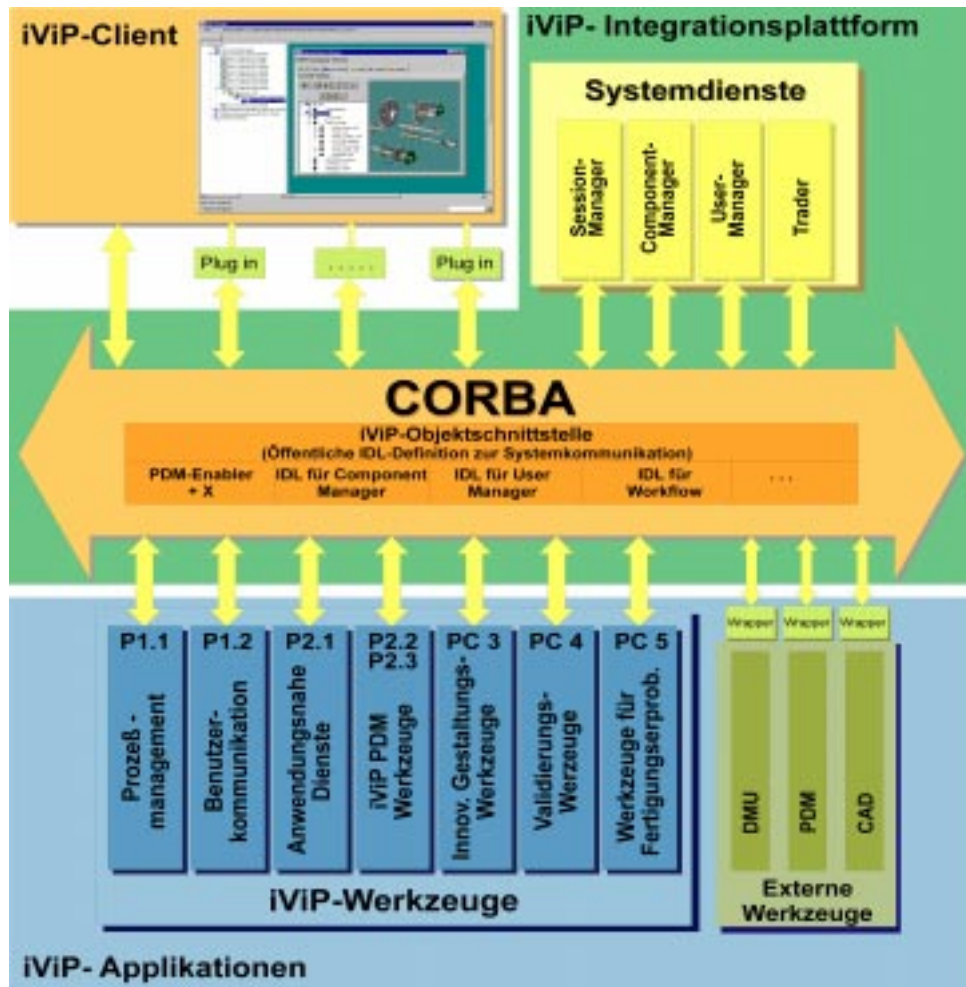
iViP-Client

iViP- Integrationsplattform

Systemdienste

Session-Manager

Component-Manager

User-Manager

Trader

Plug in

.....

Plug in

CORBA

iViP-Objektschnittstelle (Öffentliche IDL-Definition zur Systemkommunikation)

PDM-Enabler + X

IDL für Component Manager

IDL für User Manager

IDL für Workflow

...

P1.1 Prozeß - management

P1.2 Benutzer-kommunikation

P2.1 Anwendungsnahe Dienste

P2.2 P2.3 iViP PDM Werkzeuge

PC 3 Innov. Gestaltungs-Werkzeuge

PC 4 Validierungs-Werzeuge

PC 5 Werkzeuge für Fertigungserprob.

iViP-Werkzeuge

Wrapper

Wrapper

Wrapper

DMU

PDM

CAD

Externe Werkzeuge

iViP- Applikationen